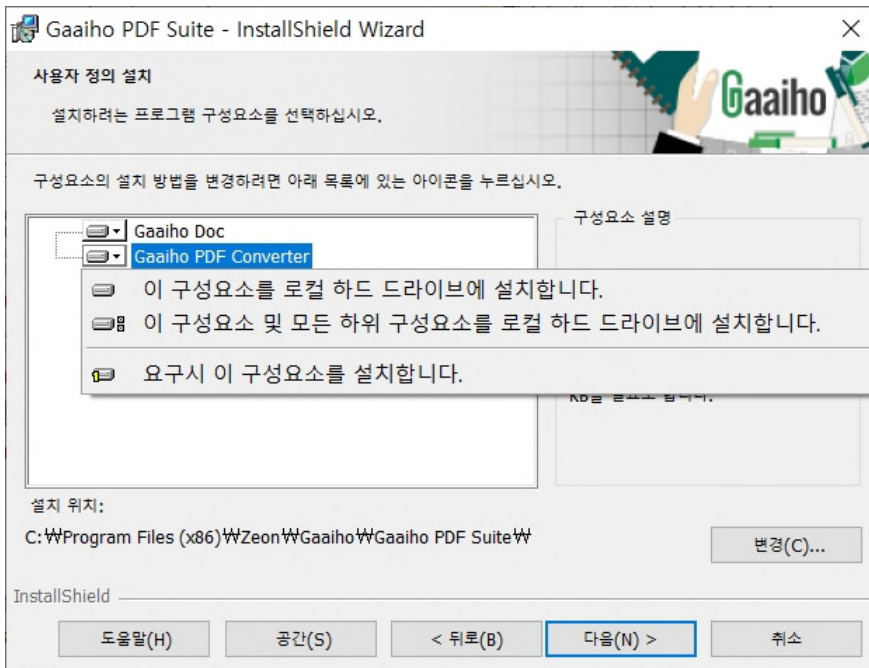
Gaaiho PDF Suite - InstallShield Wizard

사용자 정의 설치

설치하려는 프로그램 구성요소를 선택하십시오.

Gaaiho

구성요소의 설치 방법을 변경하려면 아래 목록에 있는 아이콘을 누르십시오.

Gaaiho Doc
Gaaiho PDF Converter

이 구성요소를 로컬 하드 드라이브에 설치합니다.
이 구성요소 및 모든 하위 구성요소를 로컬 하드 드라이브에 설치합니다.
요구시 이 구성요소를 설치합니다.

구성요소 설명

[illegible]

설치 위치:
C:₩Program Files (x86)₩Zeon₩Gaaiho₩Gaaiho PDF Suite₩

변경(C)...

InstallShield

도움말(H) 공간(S) < 뒤로(B) 다음(N) > 취소